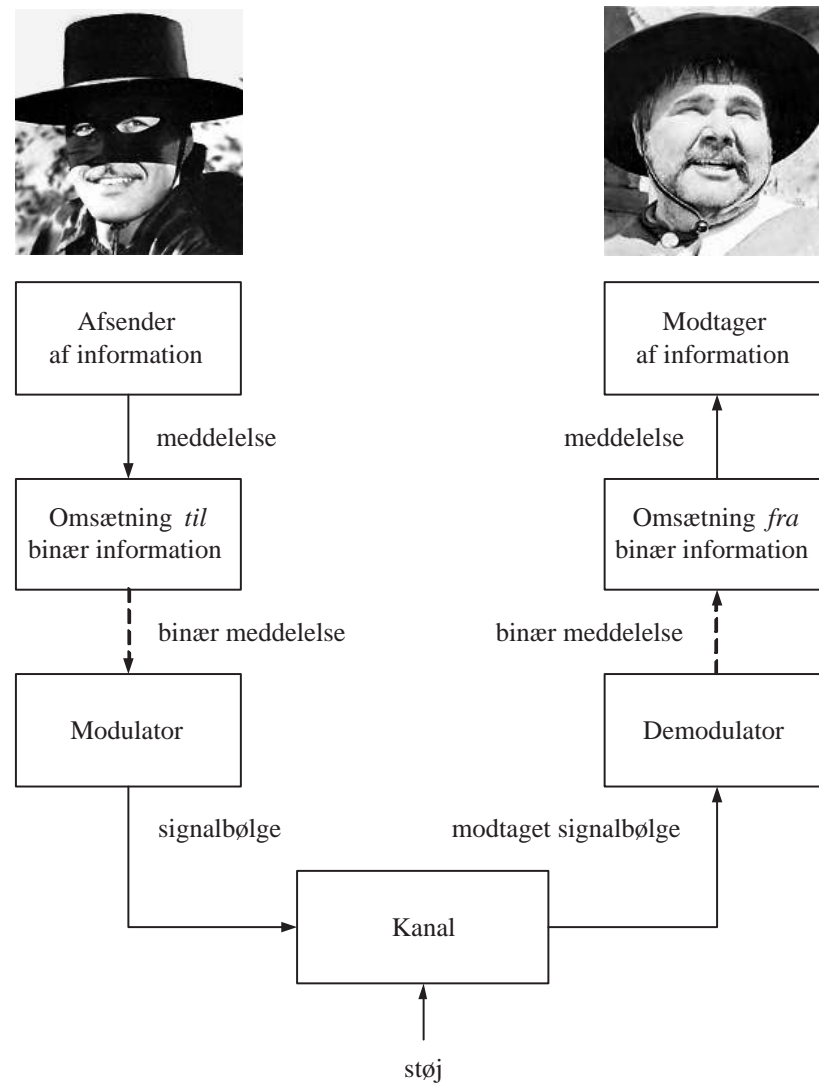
Afsender af information

meddelelse

Omsætning *til* binær information

binær meddelelse

Modulator

signalbølge

Kanal

støj

modtaget signalbølge

Demodulator

binær meddelelse

Omsætning *fra* binær information

meddelelse

Modtager af information